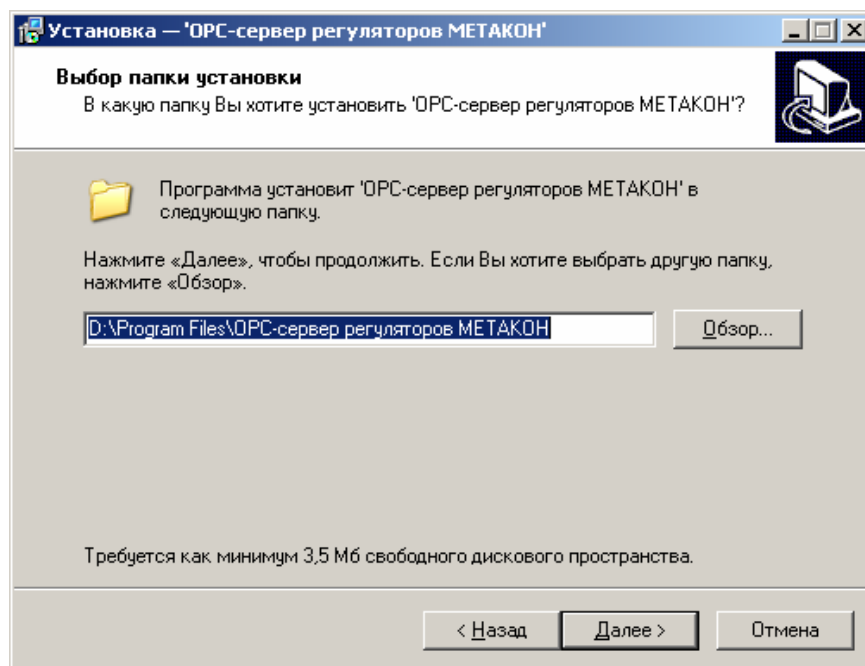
Установка — 'OPC-сервер регуляторов МЕТАКОН'

Выбор папки установки
В какую папку Вы хотите установить 'OPC-сервер регуляторов МЕТАКОН'?

Программа установит 'OPC-сервер регуляторов МЕТАКОН' в следующую папку.

Нажмите «Далее», чтобы продолжить. Если Вы хотите выбрать другую папку, нажмите «Обзор».

D:\Program Files\OPC-сервер регуляторов МЕТАКОН

Обзор...

Требуется как минимум 3,5 Мб свободного дискового пространства.

< Назад

Далее >

Отмена